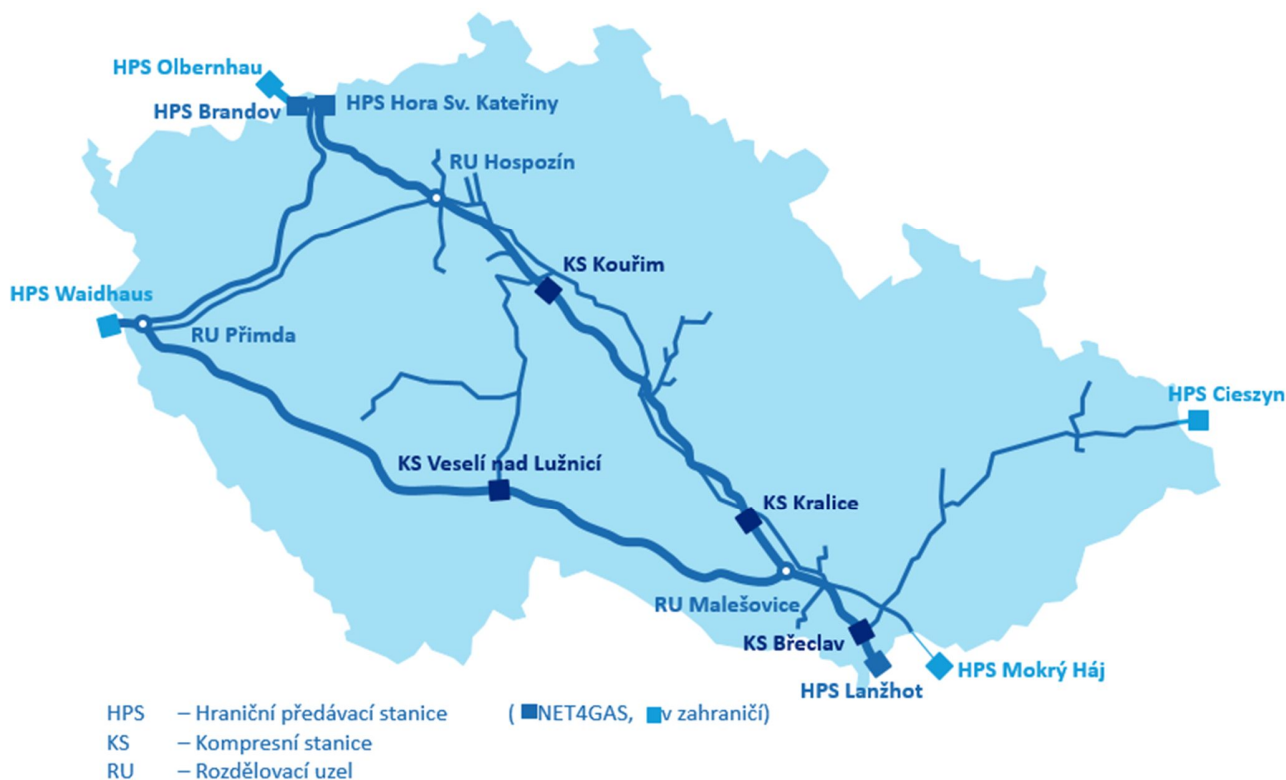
HPS Olbernhau
HPS Brandov
HPS Hora Sv. Kateřiny
RU Hospozín
KS Kouřim
HPS Waidhaus
RU Přimda
HPS Cieszyn
KS Veselí nad Lužnicí
KS Kralice
RU Malešovice
KS Břeclav
HPS Mokrý Háj
HPS Lanžhot

HPS – Hraniční předávací stanice ( NET4GAS, v zahraničí)
KS – Kompresní stanice
RU – Rozdělovací uzel